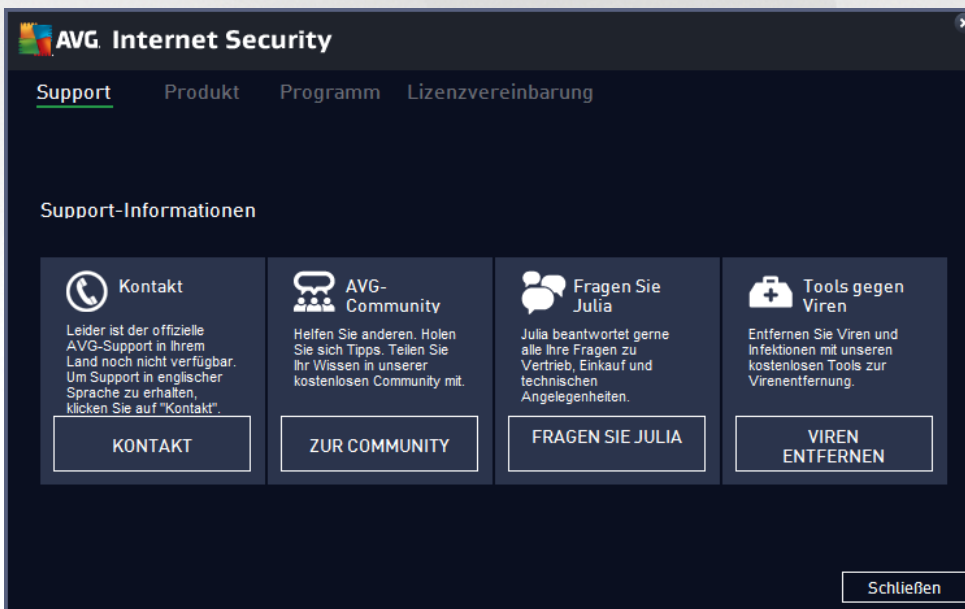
AVG. Internet Security

Support Produkt Programm Lizenzvereinbarung

Support-Informationen

Kontakt

Leider ist der offizielle AVG-Support in Ihrem Land noch nicht verfügbar. Um Support in englischer Sprache zu erhalten, klicken Sie auf "Kontakt".

KONTAKT

AVG-Community

Helfen Sie anderen. Holen Sie sich Tipps. Teilen Sie Ihr Wissen in unserer kostenlosen Community mit.

ZUR COMMUNITY

Fragen Sie Julia

Julia beantwortet gerne alle Ihre Fragen zu Vertrieb, Einkauf und technischen Angelegenheiten.

FRAGEN SIE JULIA

Tools gegen Viren

Entfernen Sie Viren und Infektionen mit unseren kostenlosen Tools zur Virenentfernung.

VIREN ENTFERNEN

Schließen